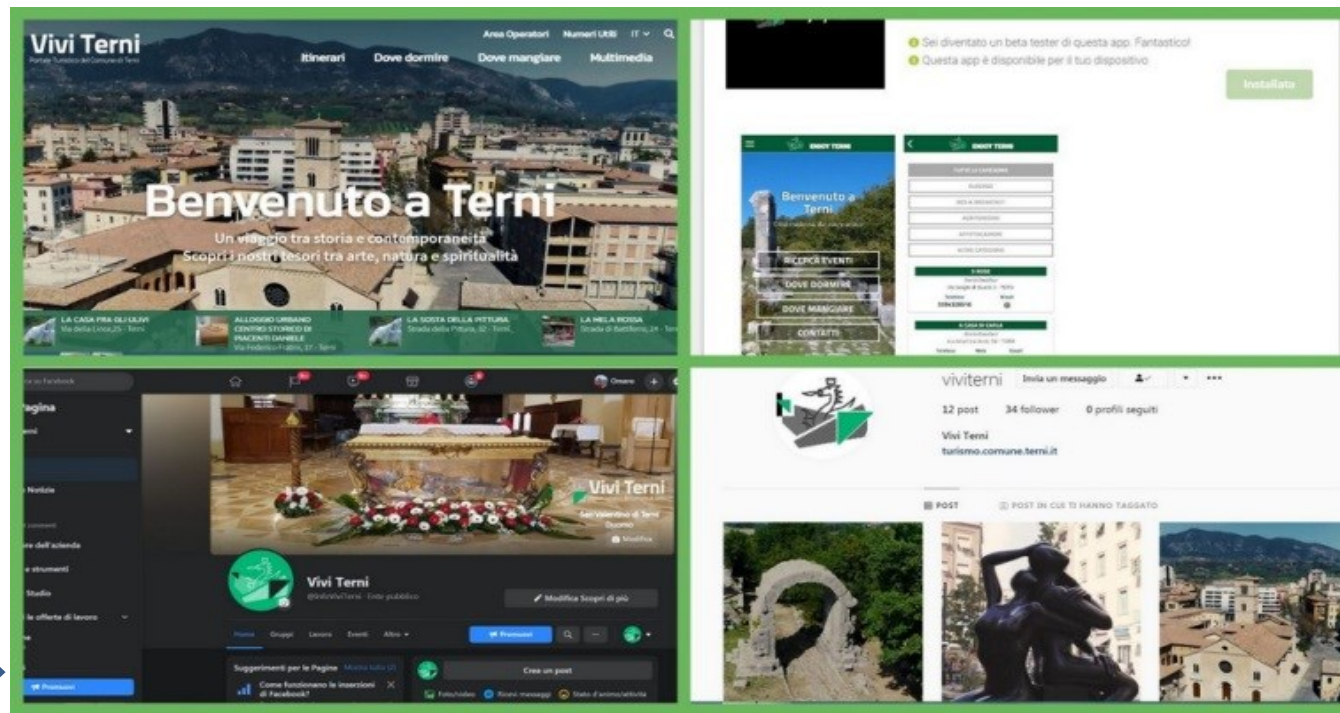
Vivi Terni
Portale Turistico del Comune di Terni

Area Operatori Numeri Utili IT

Itinerari Dove dormire Dove mangiare Multimedia

Benvenuto a Terni
Un viaggio tra storia e contemporaneità
Scopri i nostri tesori tra arte, natura e spiritualità

LA CASA FRA GLI ULIVI
Via della Croce, 25 - Terni

ALLOGGIO URBANO CENTRO STORICO DI PIACENTI DANIELE
Via Federico Fratini, 27 - Terni

LA SOSTA DELLA PITTURA
Strada della Pittura, 32 - Terni

LA MELA ROSSA
Strada di Battiferro, 24 - Terni

Sei diventato un beta tester di questa app. Fantastico!
Questa app è disponibile per il tuo dispositivo

Installata

ENJOY TERNI

Benvenuto a Terni

RICERCA EVENTI
DOVE DORMIRE
DOVE MANGIARE
CONTATTI

ENJOY TERNI

TUTTE LE CATEGORIE
ALBERGO
B&B
AGRITURISMO
AFFITTACAMERE

Facebook

Pagina

Notizie

Vivi Terni
San Valentino di Terni
Duomo

Modifica

Vivi Terni
@InfoViviTerni · Ente pubblico

Modifica Scopri di più

Home Gruppi Lavoro Eventi Altro

Promuovi

Suggerimenti per le Pagine Mostra tutti (2)
Come funzionano le inserzioni di Facebook?

Crea un post
Foto/video Ricevi messaggi Stato d'animo/attività

Promuovi

viviterni Invia un messaggio

12 post 34 follower 0 profili seguiti

Vivi Terni
turismo.comune.terni.it

POST POST IN CUI TI HANNO TAGGATO